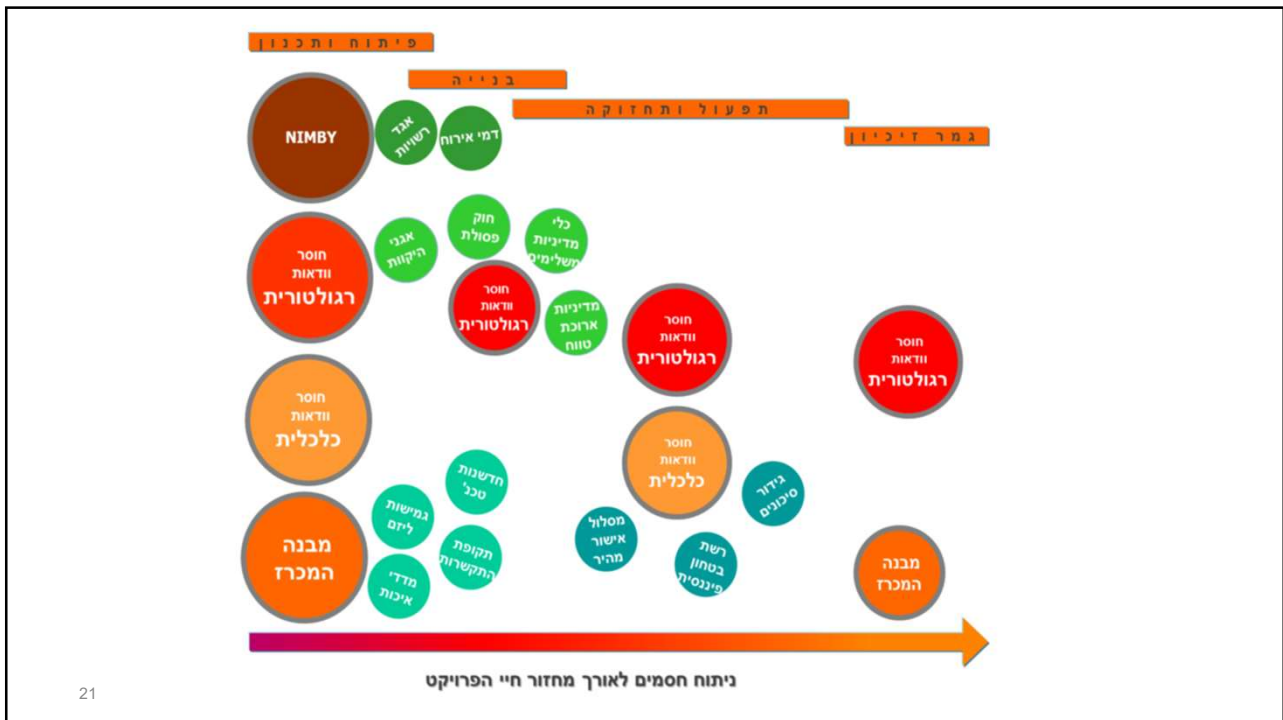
פיתוח ותכנון

בנייה

תפעול ותחזוקה

גמר זיכיון

NIMBY

אגד רשויות

דמי אירוח

חוסר וודאות רגולטורית

אגני היקוות

חוק פסולת

כלי מדיניות משלימים

חוסר וודאות רגולטורית

מדיניות ארוכת טווח

חוסר וודאות רגולטורית

חוסר וודאות רגולטורית

חוסר וודאות כלכלית

חוסר וודאות כלכלית

חדשנות טכ'

גידור סיכונים

גמישות ליזם

מבנה המכרז

תקופת התקשרות

מסלול אישור מהיר

רשת בטחון פיננסית

מדדי איכות

מבנה המכרז

ניתוח חסמים לאורך מחזור חיי הפרויקט

21